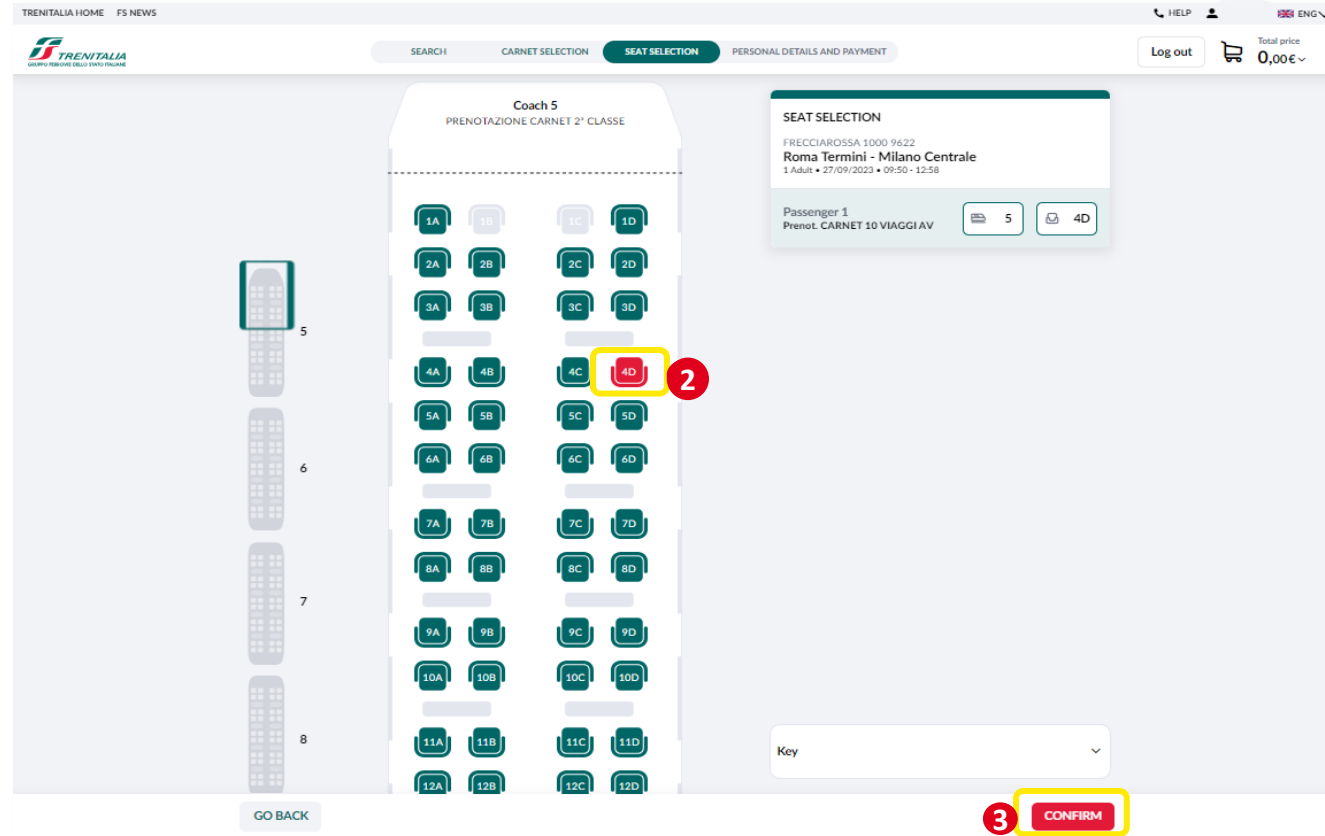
TRENITALIA HOME FS NEWS

HELP ENG

TRENITALIA
GRUPPO FERROVIE DELLO STATO ITALIANE

SEARCH CARNET SELECTION SEAT SELECTION PERSONAL DETAILS AND PAYMENT

Log out

Total price
0,00€

Coach 5
PRENOTAZIONE CARNET 2° CLASSE

1A 1B 1C 1D
2A 2B 2C 2D
3A 3B 3C 3D
4A 4B 4C 4D
5A 5B 5C 5D
6A 6B 6C 6D
7A 7B 7C 7D
8A 8B 8C 8D
9A 9B 9C 9D
10A 10B 10C 10D
11A 11B 11C 11D
12A 12B 12C 12D

5
6
7
8

2

SEAT SELECTION
FRECCIAROSSA 1000 9622
Roma Termini - Milano Centrale
1 Adult • 27/09/2023 • 09:50 - 12:58

Passenger 1
Prenot. CARNET 10 VIAGGI AV
5
4D

Key

GO BACK

3 CONFIRM